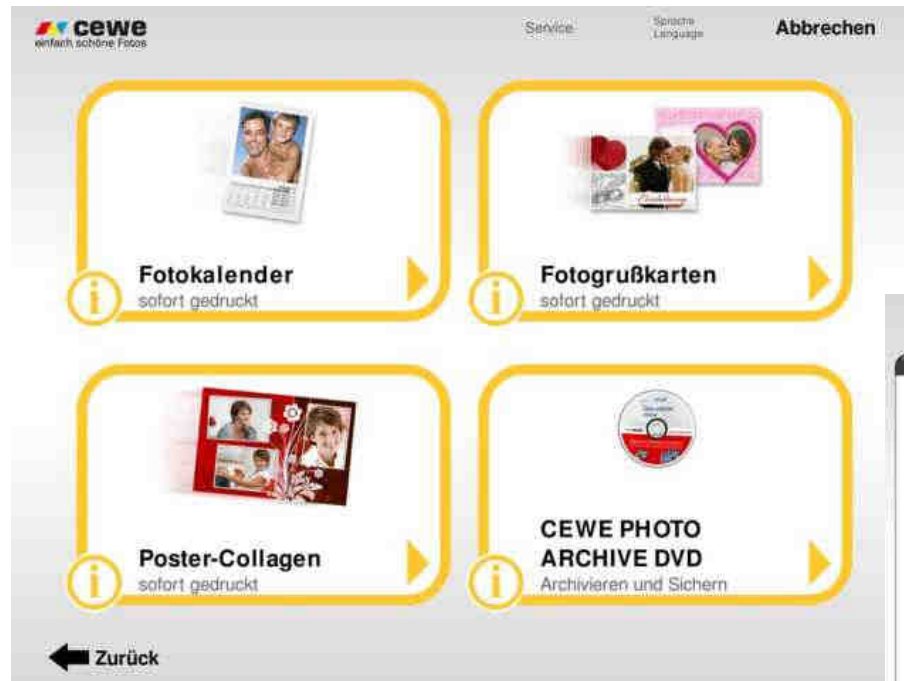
cewe
einfach schöne Fotos

Service

Sprache
Language

Abbrechen

i
Fotokalender
sofort gedruckt

i
Fotogrußkarten
sofort gedruckt

i
Poster-Collagen
sofort gedruckt

i
CEWE PHOTO ARCHIVE DVD
Archivieren und Sichern

Zurück